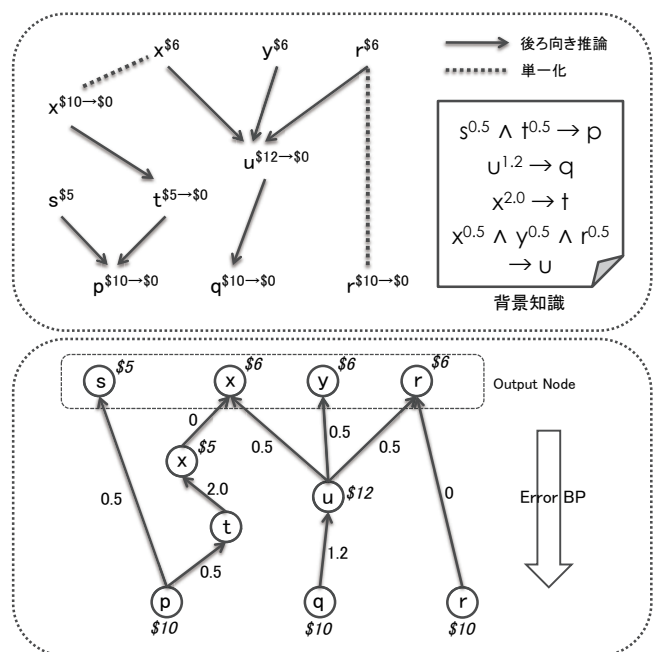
$x^{\$6}$ $y^{\$6}$ $r^{\$6}$ 後ろ向き推論 単一化

$x^{\$10 \to \$0}$

$u^{\$12 \to \$0}$

$s^{\$5}$ $t^{\$5 \to \$0}$

$p^{\$10 \to \$0}$ $q^{\$10 \to \$0}$ $r^{\$10 \to \$0}$

$s^{0.5} \wedge t^{0.5} \to p$
$u^{1.2} \to q$
$x^{2.0} \to t$
$x^{0.5} \wedge y^{0.5} \wedge r^{0.5} \to u$
背景知識

s $5 x $6 y $6 r $6 Output Node

0 x $5 0.5 0.5 0.5 2.0 u $12 0.5 t 0 Error BP 0.5 1.2

p $10 q $10 r $10